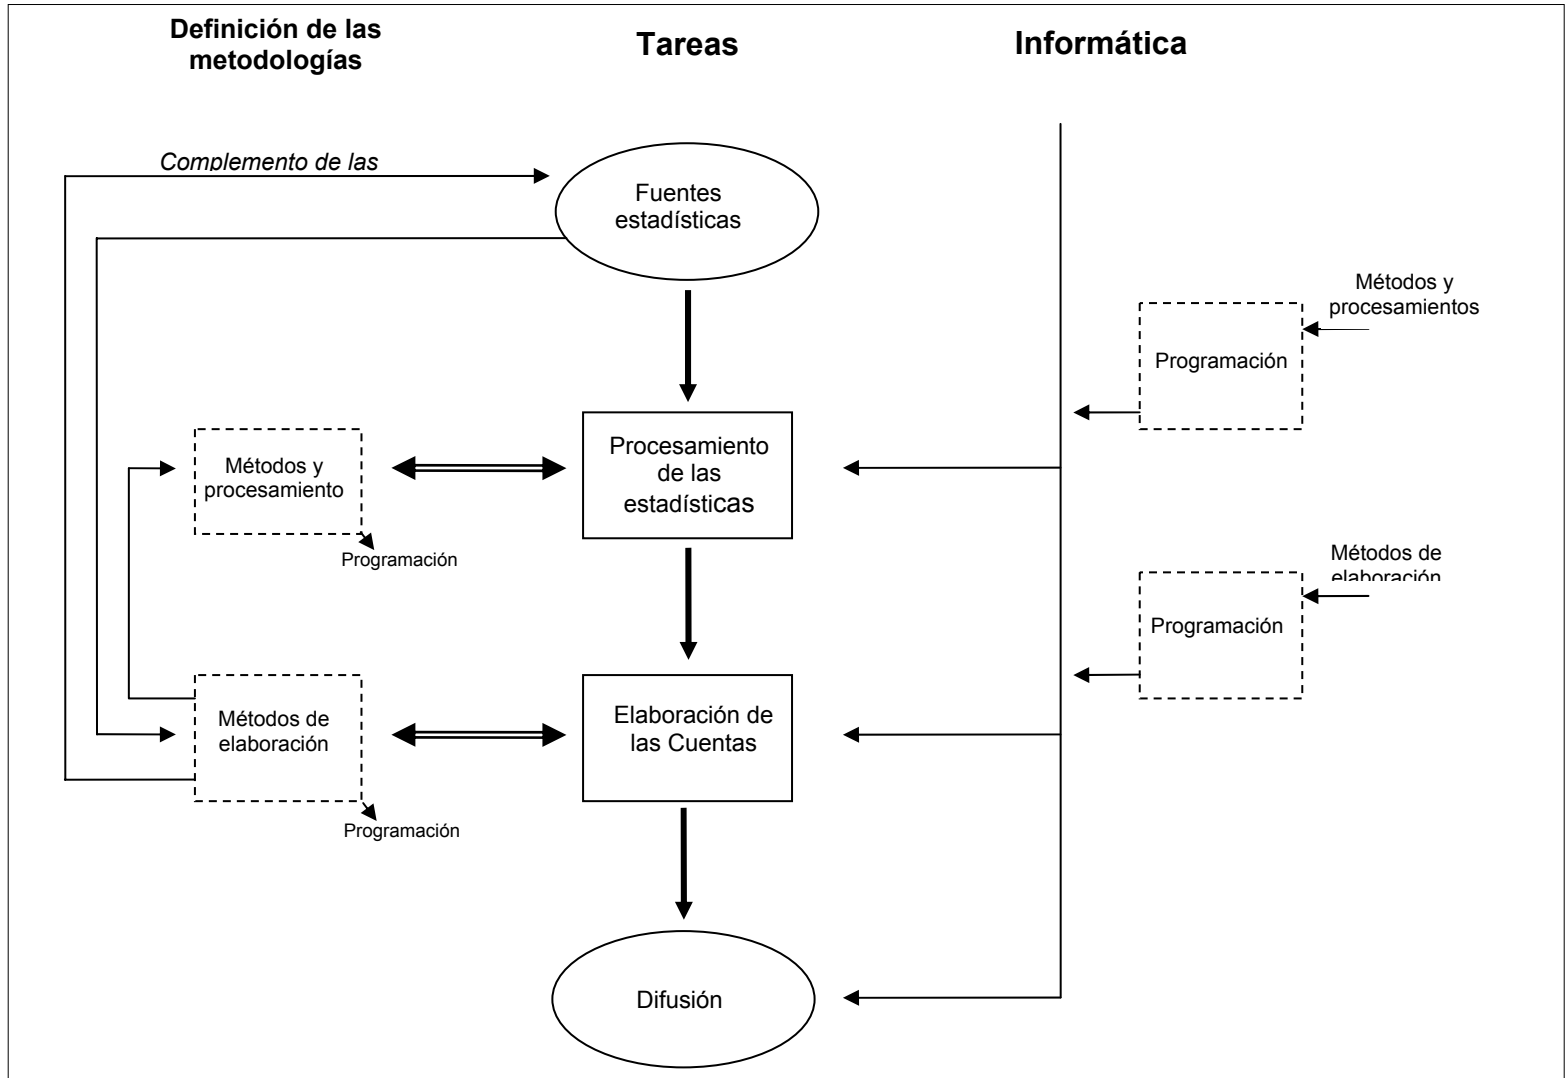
Definición de las metodologías

Tareas

Informática

Complemento de las

Fuentes estadísticas

Métodos y procesamientos

Programación

Métodos y procesamiento

Procesamiento de las estadísticas

Programación

Métodos de elaboración

Programación

Métodos de elaboración

Elaboración de las Cuentas

Programación

Difusión